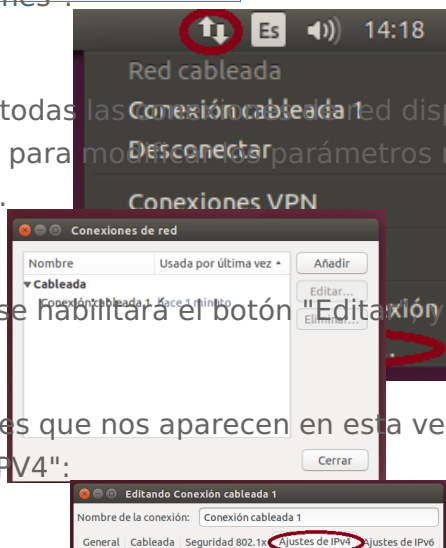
nes".

Es 14:18

Red cableada

todas las Conexión cableada 1 red disp

para Desconectar parámetros

Conexiones VPN

Conexiones de red

| Nombre | Usada por última vez |
|---|---|
| Cableada | |
| Conexión cableada 1 | hace 1 minuto |

Añadir

Editar...

Eliminar...

se habilitará el botón "Editar xión

Cerrar

es que nos aparecen en esta ve
PV4":

Editando Conexión cableada 1

Nombre de la conexión: Conexión cableada 1

General Cableada Seguridad 802.1x Ajustes de IPv4 Ajustes de IPv6